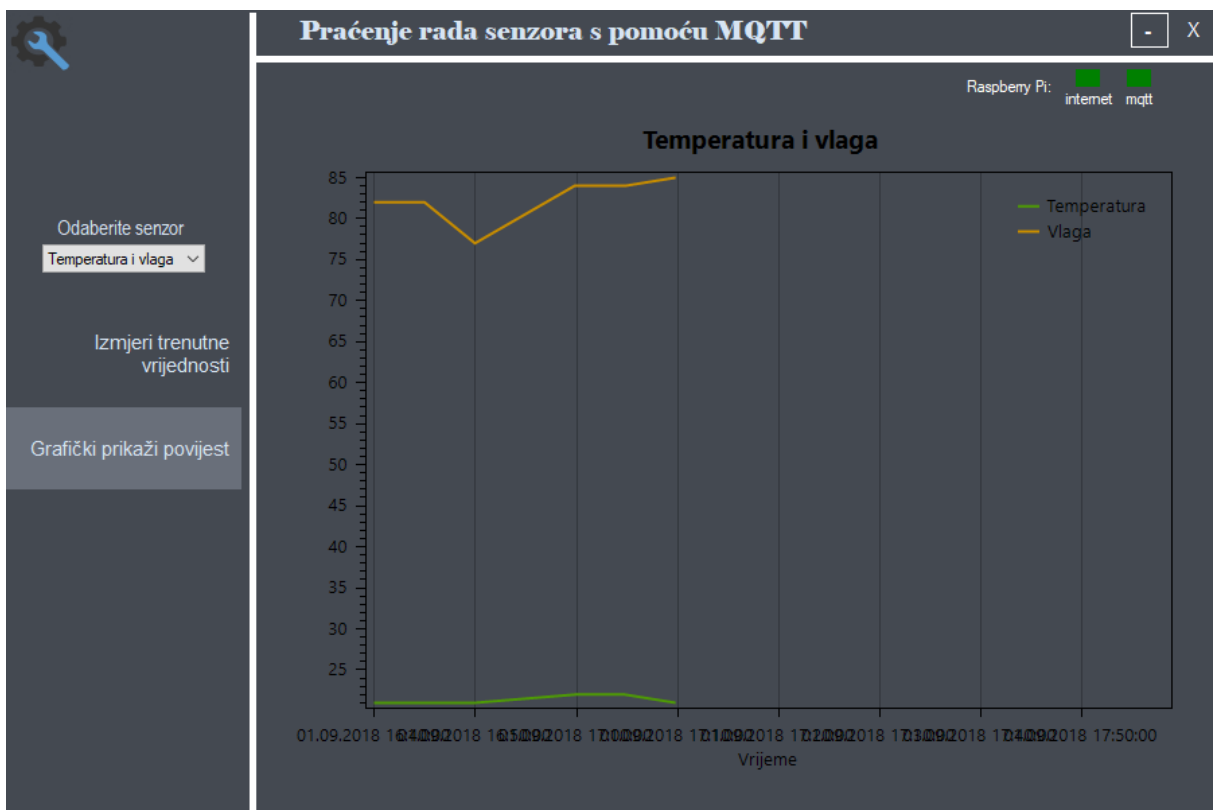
Praćenje rada senzora s pomoću MQTT

- X

Raspberry Pi: internet mqtt

Odaberite senzor

Temperatura i vlaga

Izmjeri trenutne vrijednosti

Grafički prikaži povijest

Temperatura i vlaga

Temperatura
Vlaga

85
80
75
70
65
60
55
50
45
40
35
30
25

01.09.2018 16:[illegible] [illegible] 17:50:00

Vrijeme